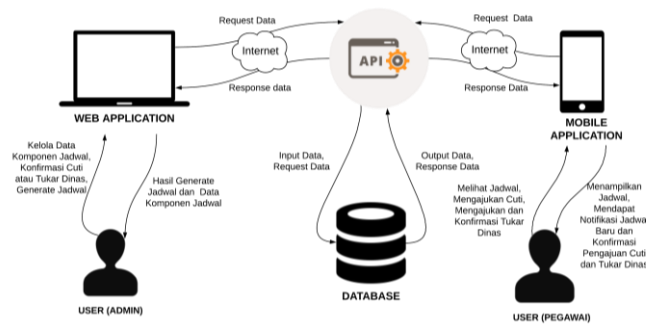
Request Data

Request Data

Internet

API

Internet

WEB APPLICATION

Response data

Response Data

MOBILE APPLICATION

Kelola Data Komponen Jadwal, Konfirmasi Cuti atau Tukar Dinas, Generate Jadwal

Hasil Generate Jadwal dan Data Komponen Jadwal

Input Data, Request Data

Output Data, Response Data

Melihat Jadwal, Mengajukan Cuti, Mengajukan dan Konfirmasi Tukar Dinas

Menampilkan Jadwal, Mendapat Notifikasi Jadwal Baru dan Konfirmasi Pengajuan Cuti dan Tukar Dinas

USER (ADMIN)

DATABASE

USER (PEGAWAI)